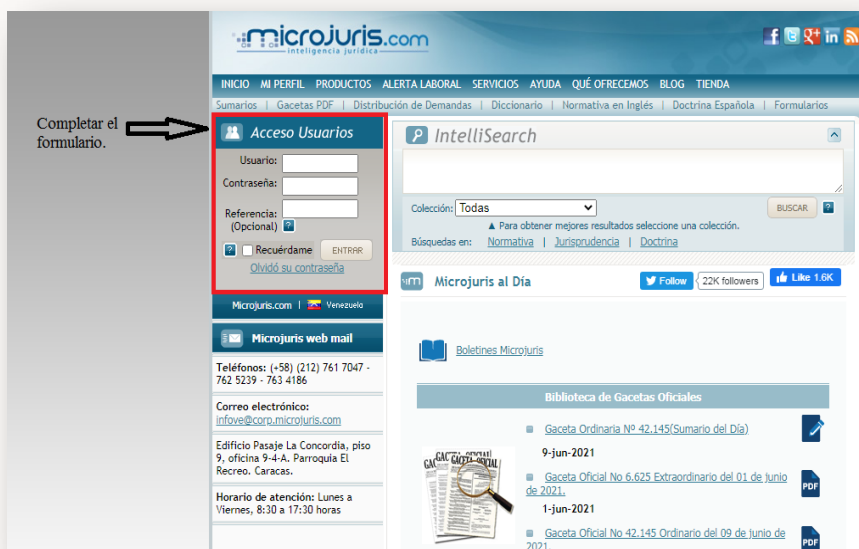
microjuris.com
inteligencia jurídica

INICIO MI PERFIL PRODUCTOS ALERTA LABORAL SERVICIOS AYUDA QUÉ OFRECEMOS BLOG TIENDA

Sumarios | Gacetas PDF | Distribución de Demandas | Diccionario | Normativa en Inglés | Doctrina Española | Formularios

Completar el formulario.

Acceso Usuarios

Usuario:

Contraseña:

Referencia: (Opcional) ?

? Recuérdame ENTRAR

Olvidó su contraseña

Microjuris.com | Venezuela

Microjuris web mail

Teléfonos: (+58) (212) 761 7047 - 762 5239 - 763 4186

Correo electrónico: infove@corp.microjuris.com

Edificio Pasaje La Concordia, piso 9, oficina 9-4-A. Parroquia El Recreo. Caracas.

Horario de atención: Lunes a Viernes, 8:30 a 17:30 horas

IntelliSearch

Colección: Todas BUSCAR ?

▲ Para obtener mejores resultados seleccione una colección.

Búsquedas en: Normativa | Jurisprudencia | Doctrina

Microjuris al Día

Follow 22K followers Like 1.6K

Boletines Microjuris

Biblioteca de Gacetas Oficiales

Gaceta Ordinaria Nº 42.145(Sumario del Día)

9-jun-2021

Gaceta Oficial No 6.625 Extraordinario del 01 de junio de 2021.

1-jun-2021

Gaceta Oficial No 42.145 Ordinario del 09 de junio de 2021.

GACETA OFICIAL

PDF

PDF